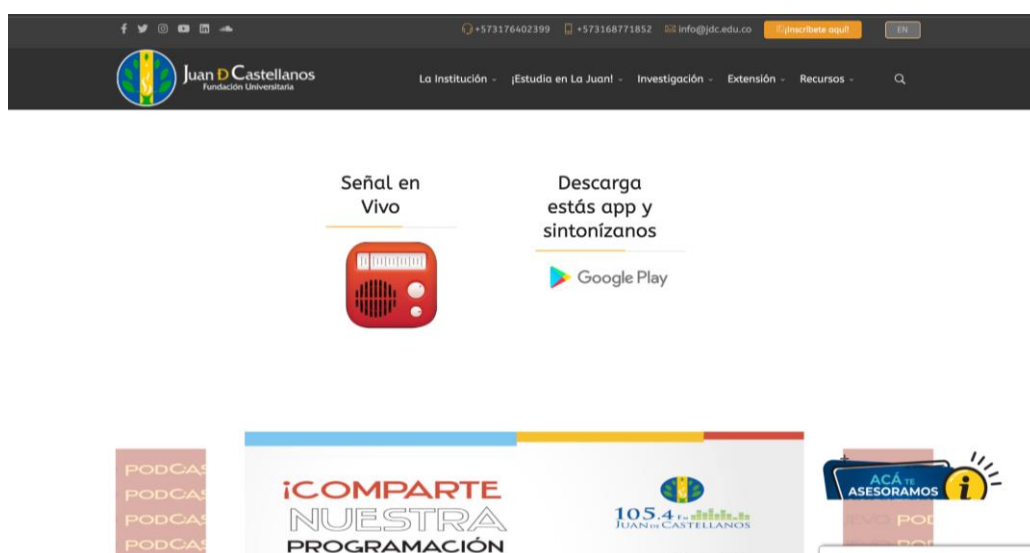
+573176402399 +573168771852 info@jdc.edu.co ¡Inscríbete aquí! EN

Juan D Castellanos
Fundación Universitaria

La Institución ¡Estudia en La Juan! Investigación Extensión Recursos

Señal en Vivo

Descarga estás app y sintonízanos

Google Play

PODCAS
PODCAS
PODCAS
PODCAS

¡COMPARTE
NUESTRA
PROGRAMACIÓN

105.4 FM
JUAN DE CASTELLANOS

ACÁ TE ASESORAMOS

VIVO POD